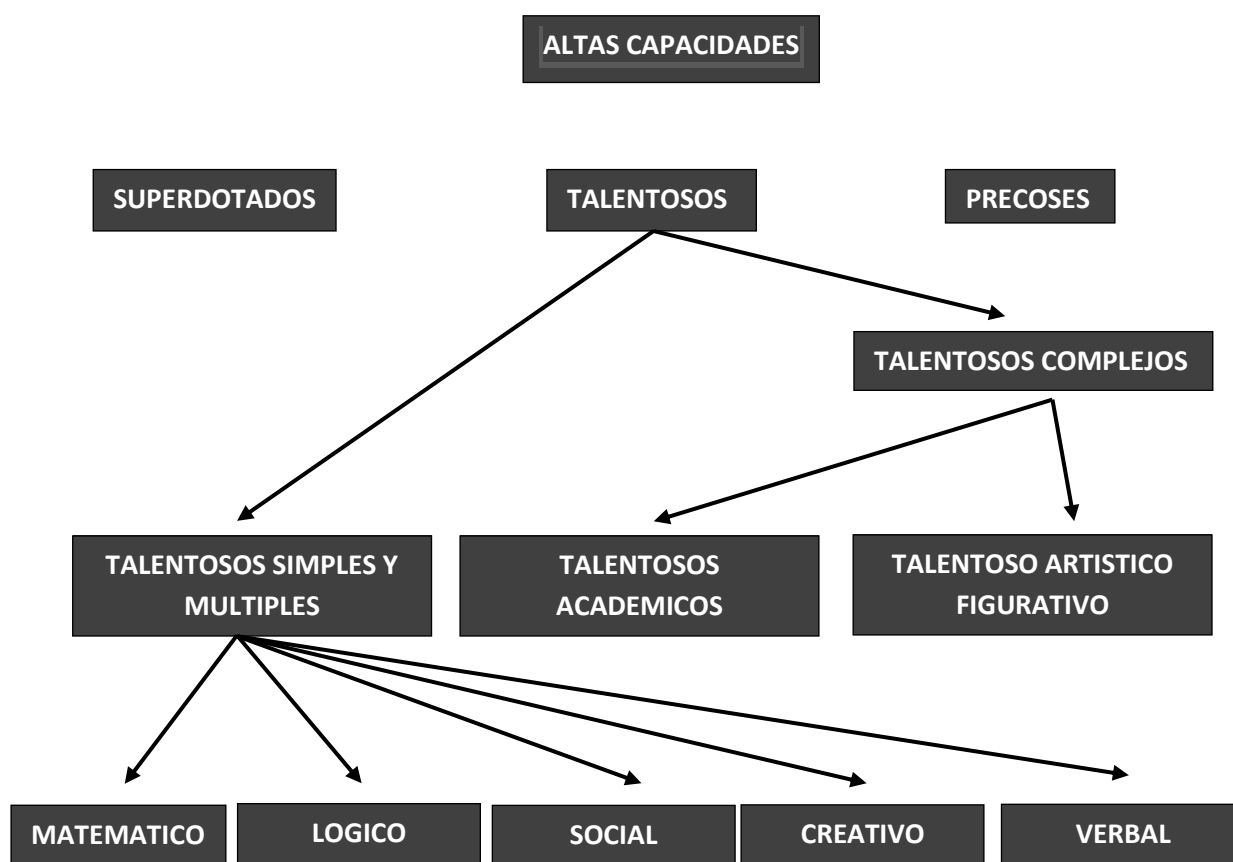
ALTAS CAPACIDADES

SUPERDOTADOS

TALENTOSOS

PRECOSES

TALENTOSOS COMPLEJOS

TALENTOSOS SIMPLES Y MULTIPLES

TALENTOSOS ACADEMICOS

TALENTOSO ARTISTICO FIGURATIVO

MATEMATICO

LOGICO

SOCIAL

CREATIVO

VERBAL